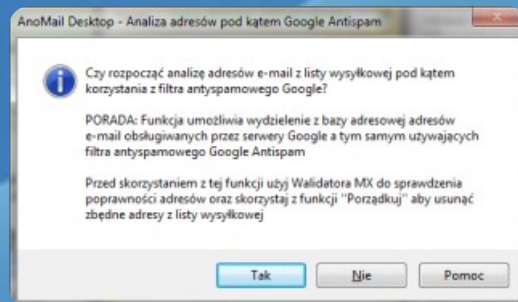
AnoMail Desktop - Analiza adresów pod kątem Google Antispam

Czy rozpocząć analizę adresów e-mail z listy wysyłkowej pod kątem korzystania z filtra antyspamowego Google?

PORADA: Funkcja umożliwia wydzielenie z bazy adresowej adresów e-mail obsługiwanych przez serwery Google a tym samym używających filtra antyspamowego Google Antispam

Przed skorzystaniem z tej funkcji użyj Walidatora MX do sprawdzenia poprawności adresów oraz skorzystaj z funkcji "Porządkuj" aby usunąć zbędne adresy z listy wysyłkowej

Tak

Nie

Pomoc